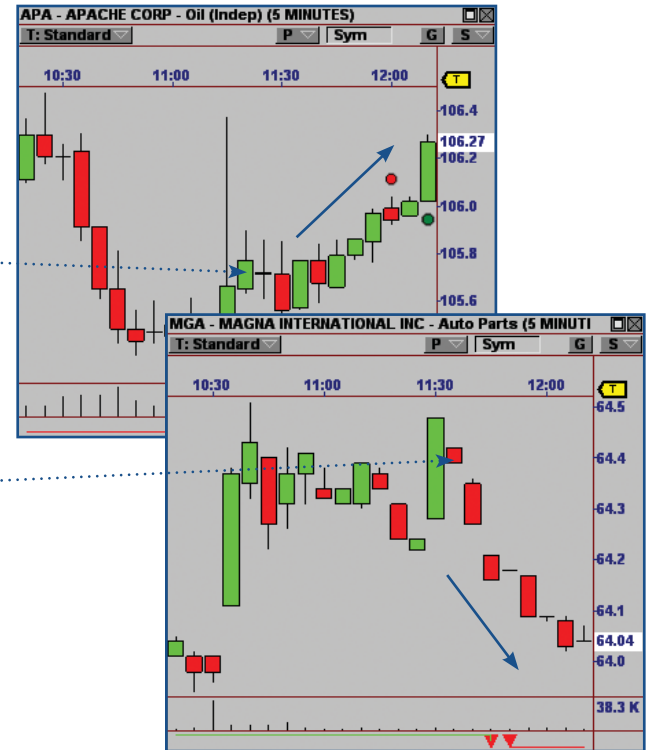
APA - APACHE CORP - Oil (Indep) (5 MINUTES)

T: Standard

P

Sym

G

S

10:30

11:00

11:30

12:00

T

106.4

106.27

106.2

106.0

105.8

105.6

MGA - MAGNA INTERNATIONAL INC - Auto Parts (5 MINUTI

T: Standard

P

Sym

G

S

10:30

11:00

11:30

12:00

T

64.5

64.4

64.3

64.2

64.1

64.04

64.0

38.3 K